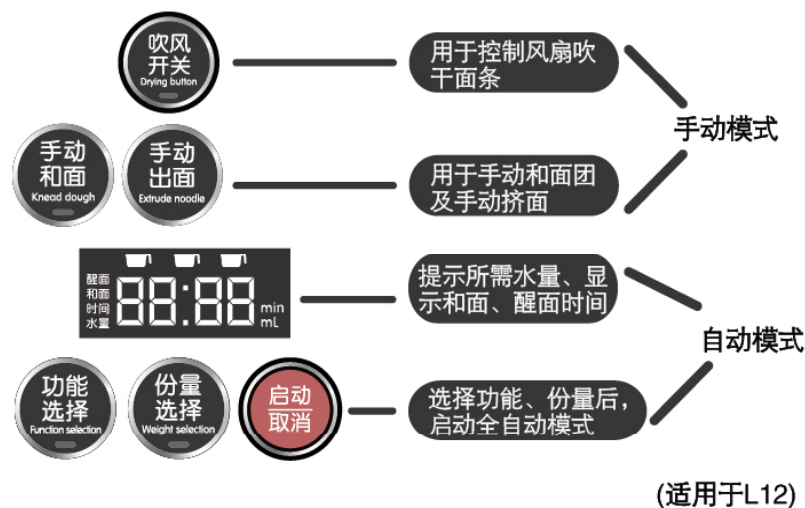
吹风开关
Drying button

用于控制风扇吹干面条

手动模式

手动和面
Knead dough

手动出面
Extrude noodle

用于手动和面团及手动挤面

醒面
和面
时间
水量

88:88

min
mL

提示所需水量、显示和面、醒面时间

自动模式

功能选择
Function selection

份量选择
Weight selection

启动取消

选择功能、份量后，启动全自动模式

(适用于L12)